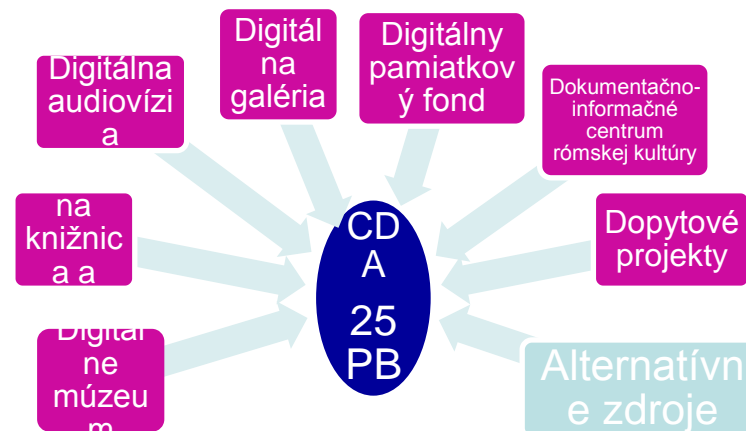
Digitálna audiovízia

Digitál na galéria

Digitálny pamiatkový fond

Dokumentačno-informačné centrum rómskej kultúry

na knižnica a

Dopytové projekty

CDA

25 PB

Digitálne múzeum

Alternatívne zdroje